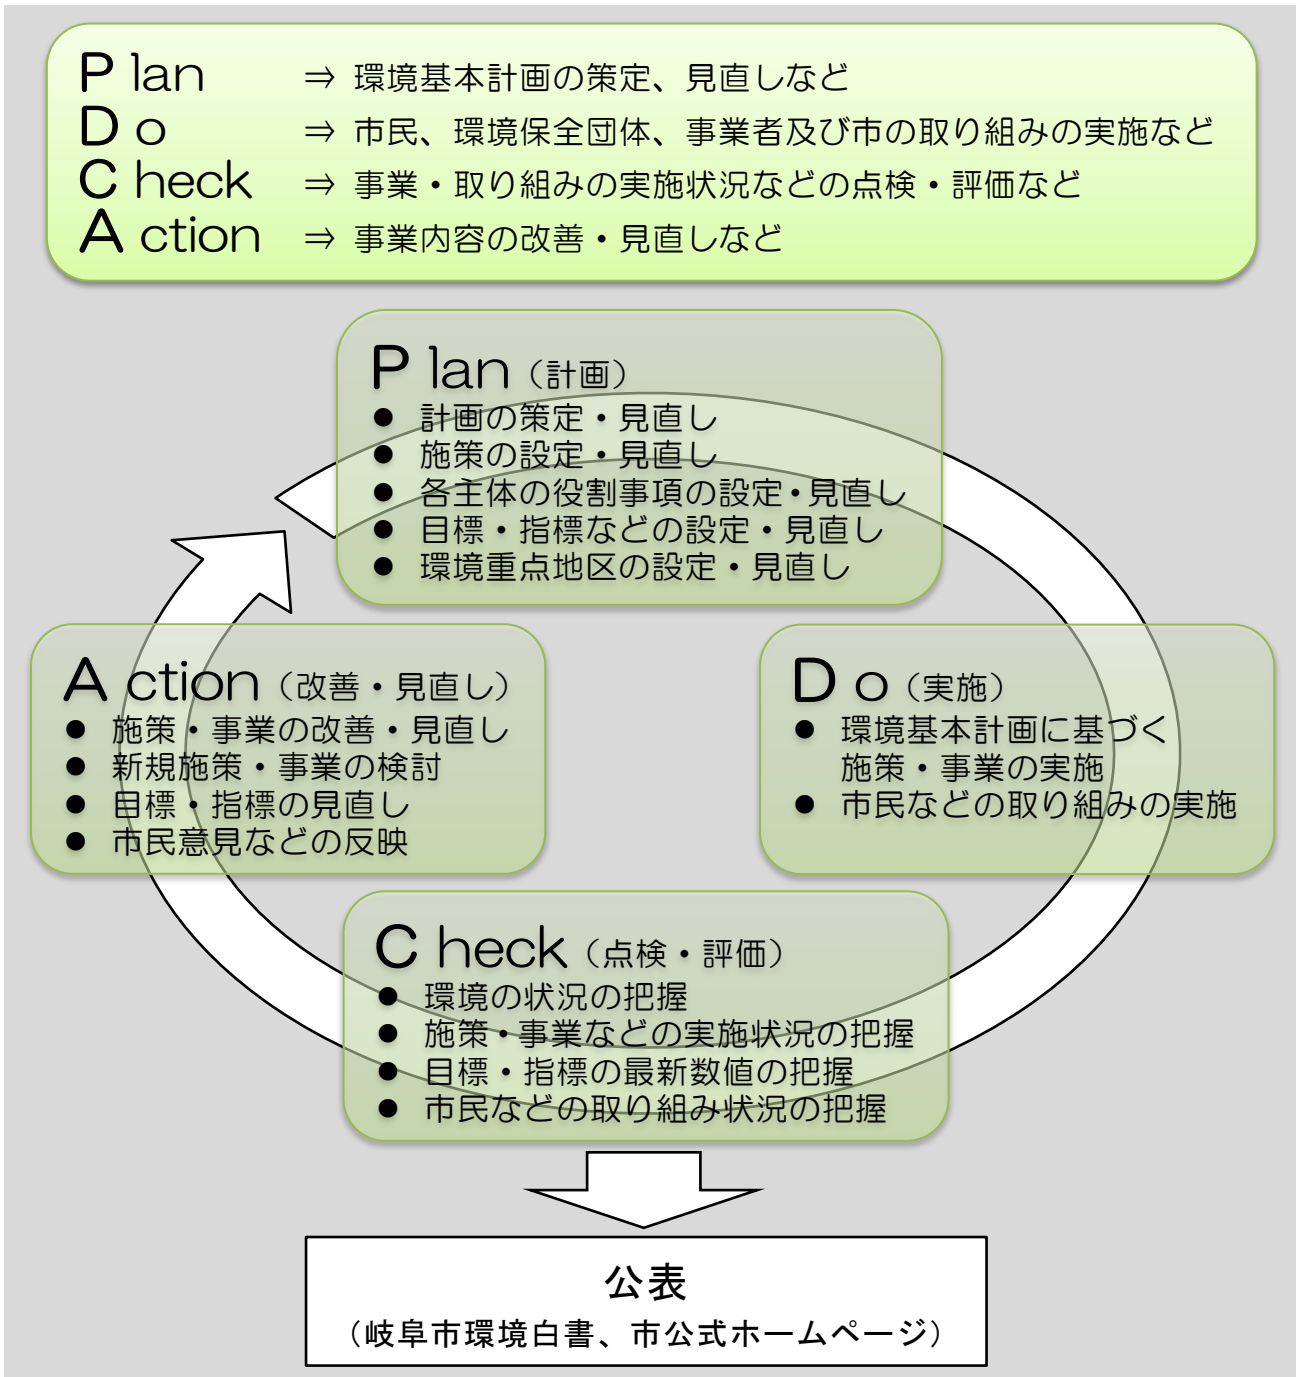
P lan ⇒ 環境基本計画の策定、見直しなど
D o ⇒ 市民、環境保全団体、事業者及び市の取り組みの実施など
C heck ⇒ 事業・取り組みの実施状況などの点検・評価など
A ction ⇒ 事業内容の改善・見直しなど

P lan（計画）
● 計画の策定・見直し
● 施策の設定・見直し
● 各主体の役割事項の設定・見直し
● 目標・指標などの設定・見直し
● 環境重点地区の設定・見直し

A ction（改善・見直し）
● 施策・事業の改善・見直し
● 新規施策・事業の検討
● 目標・指標の見直し
● 市民意見などの反映

D o（実施）
● 環境基本計画に基づく施策・事業の実施
● 市民などの取り組みの実施

C heck（点検・評価）
● 環境の状況の把握
● 施策・事業などの実施状況の把握
● 目標・指標の最新数値の把握
● 市民などの取り組み状況の把握

公表
（岐阜市環境白書、市公式ホームページ）